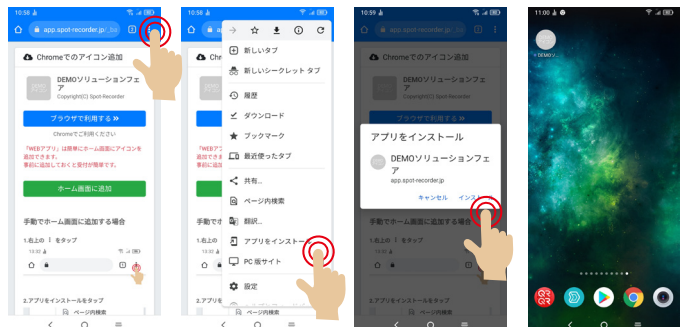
10:58
app.spot-recorder.jp/_list
Chromeでのアイコン追加
DEMOソリューションフェア
Copyright(C) Spot-Recorder
ブラウザで利用する »
Chromeでご利用ください
「WEBアプリ」は簡単にホーム画面にアイコンを追加できます。
事前に追加しておくと受付が簡単です。
ホーム画面に追加
手動でホーム画面に追加する場合
1.右上の ⋮ をタップ
2.アプリをインストールをタップ
ページ内検索

10:58
app.spot-recorder.jp
新しいタブ
新しいシークレット タブ
履歴
ダウンロード
ブックマーク
最近使ったタブ
共有...
ページ内検索
翻訳...
アプリをインストール
PC 版サイト
設定
Chromeでのアイコン追加
DEMOソリューションフェア
Copyright(C) Spot-Recorder
手動でホーム画面に追加する場合
1.右上の
2.アプリをインストールをタップ
ページ内検索

10:59
app.spot-recorder.jp/_list
Chromeでのアイコン追加
アプリをインストール
DEMOソリューションフェア
app.spot-recorder.jp
キャンセル
インストール
手動でホーム画面に追加する場合

11:00
DEMOソリ...